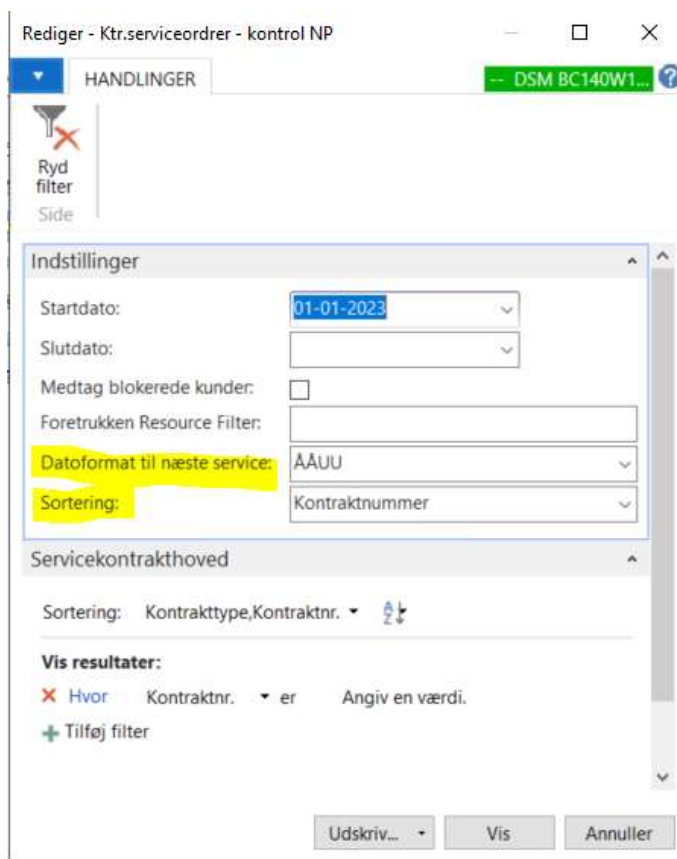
Rediger - Ktr.serviceordrer - kontrol NP

HANDLINGER

-- DSM BC140W1...

Ryd filter

Side

Indstillinger

Startdato: 01-01-2023

Slutdato:

Medtag blokerede kunder:

Foretrukken Resource Filter:

Datoformat til næste service: ÅÅUU

Sortering: Kontraktnummer

Servicekontrakthoved

Sortering: Kontrakttype,Kontraktnr.

Vis resultater:

Hvor Kontraktnr. er Angiv en værdi.

Tilføj filter

Udskriv... Vis Annuller